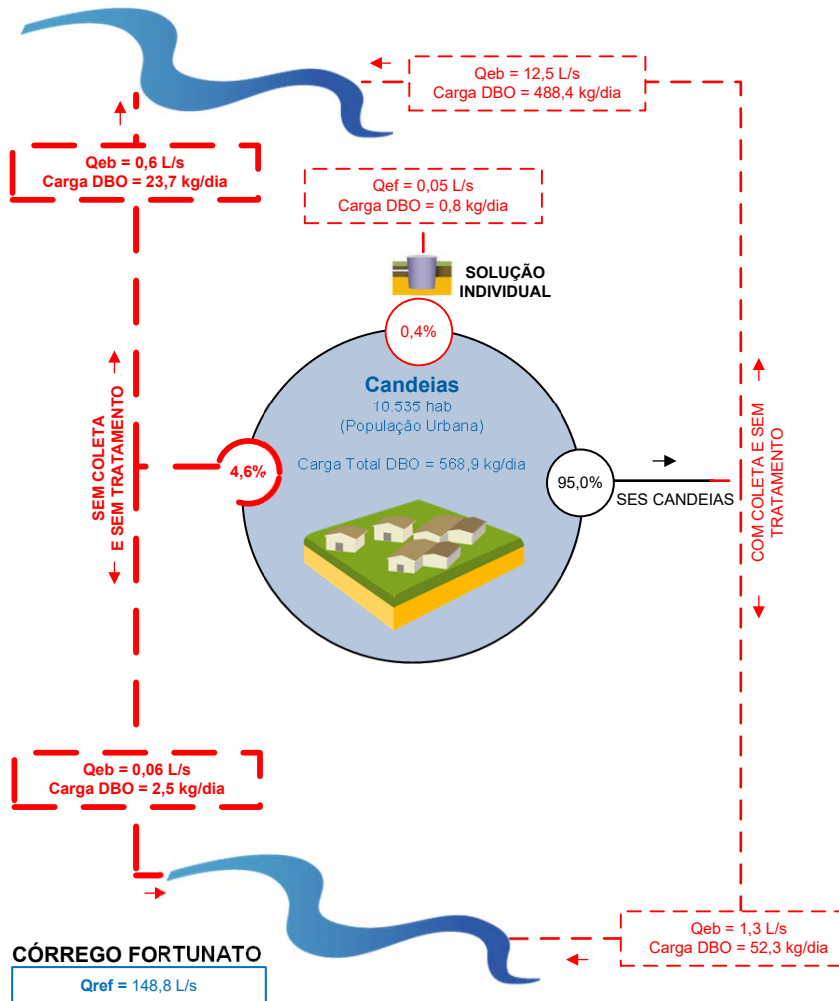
Qeb = 12,5 L/s
Carga DBO = 488,4 kg/dia

Qeb = 0,6 L/s
Carga DBO = 23,7 kg/dia

Qef = 0,05 L/s
Carga DBO = 0,8 kg/dia

SOLUÇÃO INDIVIDUAL

0,4%

Candeias
10.535 hab
(População Urbana)

Carga Total DBO = 568,9 kg/dia

4,6%

95,0%

SES CANDEIAS

SEM COLETA E SEM TRATAMENTO

COM COLETA E SEM TRATAMENTO

Qeb = 0,06 L/s
Carga DBO = 2,5 kg/dia

Qeb = 1,3 L/s
Carga DBO = 52,3 kg/dia

CÓRREGO FORTUNATO
Qref = 148,8 L/s